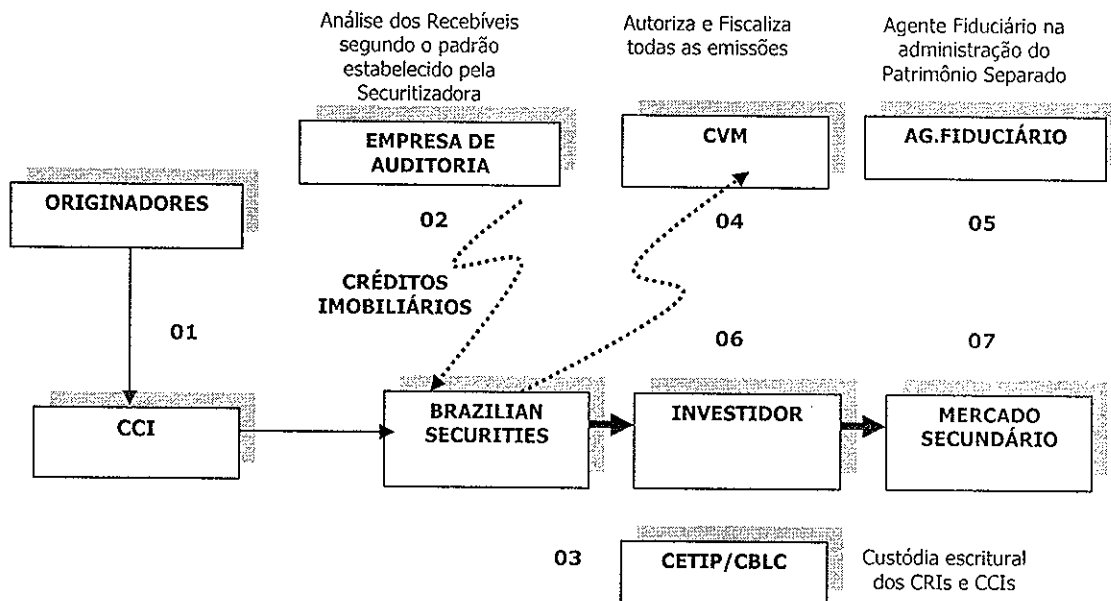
Análise dos Recebíveis segundo o padrão estabelecido pela Securitizadora

Autoriza e Fiscaliza todas as emissões

Agente Fiduciário na administração do Patrimônio Separado

EMPRESA DE AUDITORIA

CVM

AG.FIDUCIÁRIO

ORIGINADORES

02

04

05

CRÉDITOS IMOBILIÁRIOS

01

06

07

CCI

BRAZILIAN SECURITIES

INVESTIDOR

MERCADO SECUNDÁRIO

03

CETIP/CBLC

Custódia escritural dos CRIs e CCIs